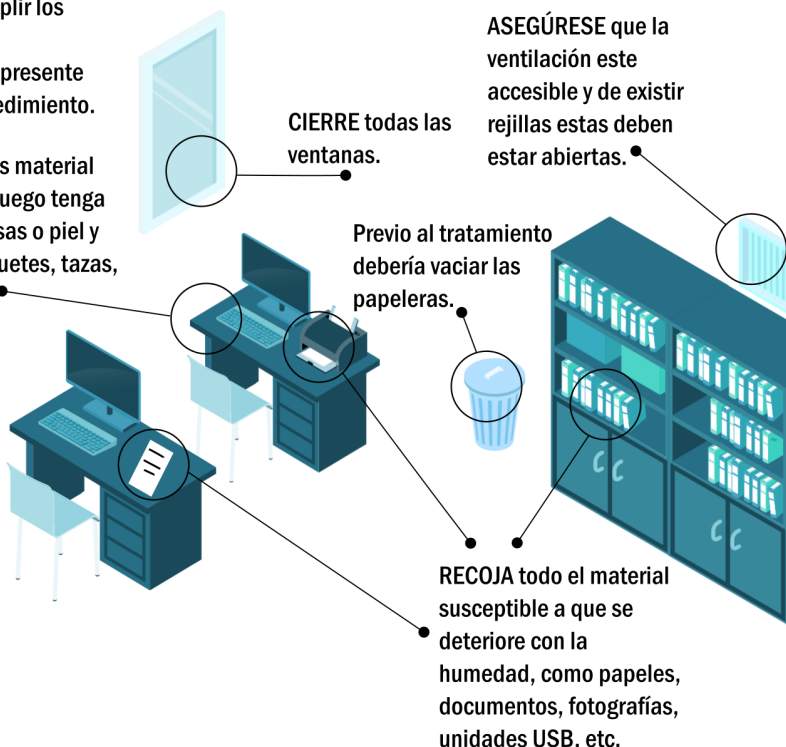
plir los

presente
edimiento.

s material
uego tenga
sas o piel y
uetes, tazas,

CIERRE todas las ventanas.

ASEGÚRESE que la ventilación este accesible y de existir rejillas estas deben estar abiertas.

Previo al tratamiento debería vaciar las papeleras.

RECOJA todo el material susceptible a que se deteriore con la humedad, como papeles, documentos, fotografías, unidades USB, etc.